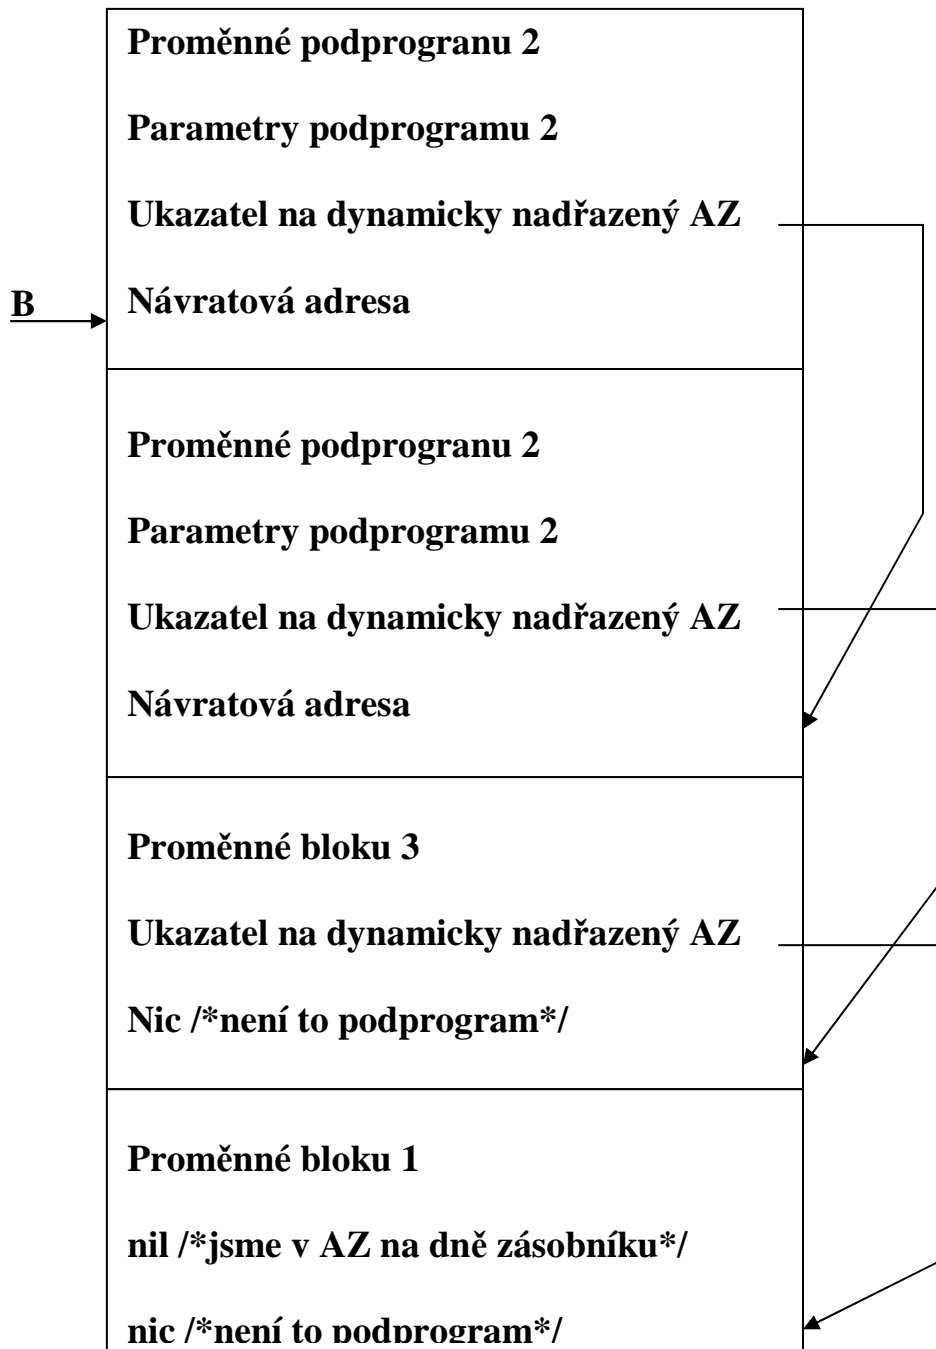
Proměnné podprogranu 2

Parametry podprogramu 2

Ukazatel na dynamicky nadřazený AZ

B

Návratová adresa

Proměnné podprogranu 2

Parametry podprogramu 2

Ukazatel na dynamicky nadřazený AZ

Návratová adresa

Proměnné bloku 3

Ukazatel na dynamicky nadřazený AZ

Nic /*není to podprogram*/

Proměnné bloku 1

nil /*jsme v AZ na dně zásobníku*/

nic /*není to podprogram*/